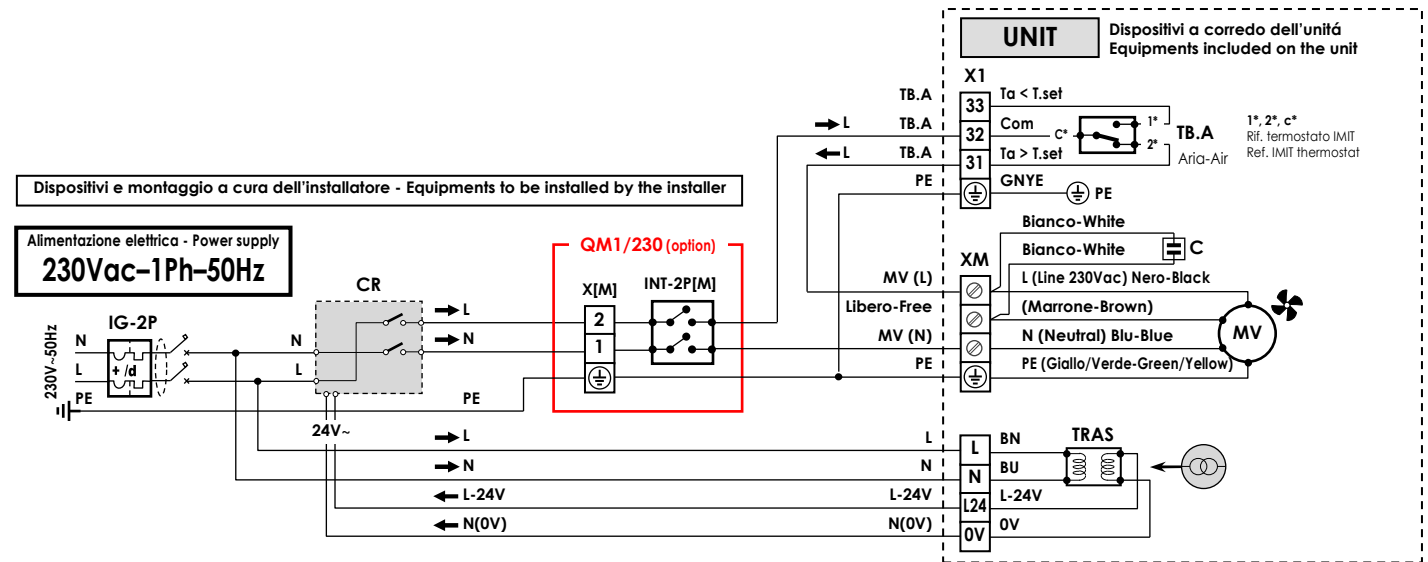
UNIT
Dispositivi a corredo dell'unitá
Equipments included on the unit

X1
TB.A 33 Ta < T.set
L TB.A 32 Com C* 1* 2* TB.A Aria-Air
L TB.A 31 Ta > T.set
PE GNYE PE

1*, 2*, c*
Rif. termostato IMIT
Ref. IMIT thermostat

Dispositivi e montaggio a cura dell'installatore - Equipments to be installed by the installer

Alimentazione elettrica - Power supply
230Vac–1Ph–50Hz

QM1/230 (option)
X[M]
INT-2P[M]
2
1

CR
L
N

IG-2P
+ /d
230V~50Hz
N
L
PE
N
L
PE

XM
Bianco-White
Bianco-White
C
MV (L)
L (Line 230Vac) Nero-Black
Libero-Free
(Marrone-Brown)
MV (N)
N (Neutral) Blu-Blue
PE
PE (Giallo/Verde-Green/Yellow)
MV

24V~
L
N
L-24V
N(0V)
L
N
L-24V
N(0V)
L
N
L24
0V
BN
BU
L-24V
0V
TRAS